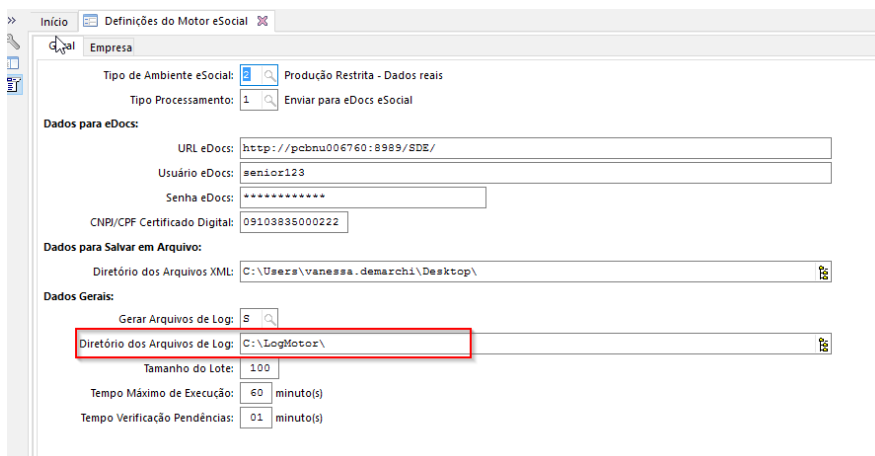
»

Início | Definições do Motor eSocial

G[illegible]al | Empresa

Tipo de Ambiente eSocial: 2 Produção Restrita - Dados reais

Tipo Processamento: 1 Enviar para eDocs eSocial

Dados para eDocs:

URL eDocs: http://pcbnu006760:8989/SDE/

Usuário eDocs: senior123

Senha eDocs: ************

CNPJ/CPF Certificado Digital: 09103835000222

Dados para Salvar em Arquivo:

Diretório dos Arquivos XML: C:\Users\vanessa.demarchi\Desktop\

Dados Gerais:

Gerar Arquivos de Log: S

Diretório dos Arquivos de Log: C:\LogMotor\

Tamanho do Lote: 100

Tempo Máximo de Execução: 60 minuto(s)

Tempo Verificação Pendências: 01 minuto(s)